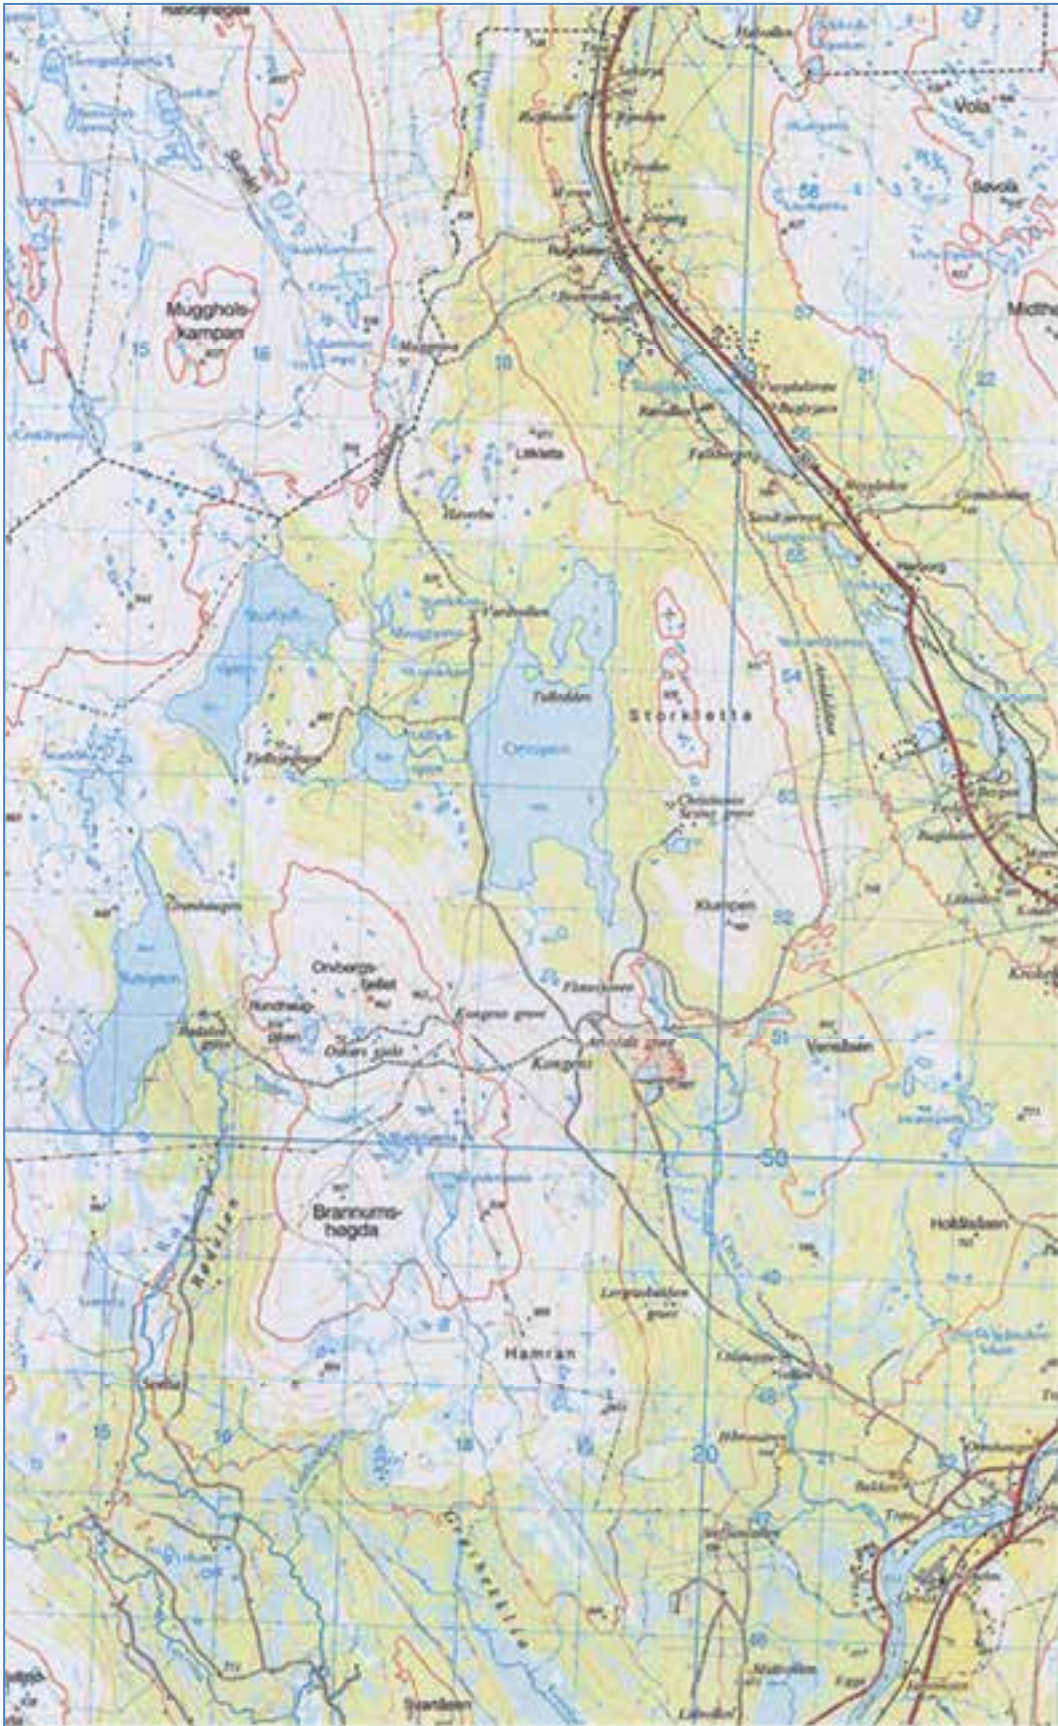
Vola
Savola
Mugghols-kampan
15
16
17
58
57
21
22
Midtha
Litlkletta
Storkletta
54
53
52
Klumpen
51
Vestilsen
50
Onbergs-fjellet
Rundhaug-åsen
Kongens gruve
Kongens
Brannums-høgda
Hollåsåsen
Hamran
49
48
15
16
17
18
19
20
21
22
Svartåsen